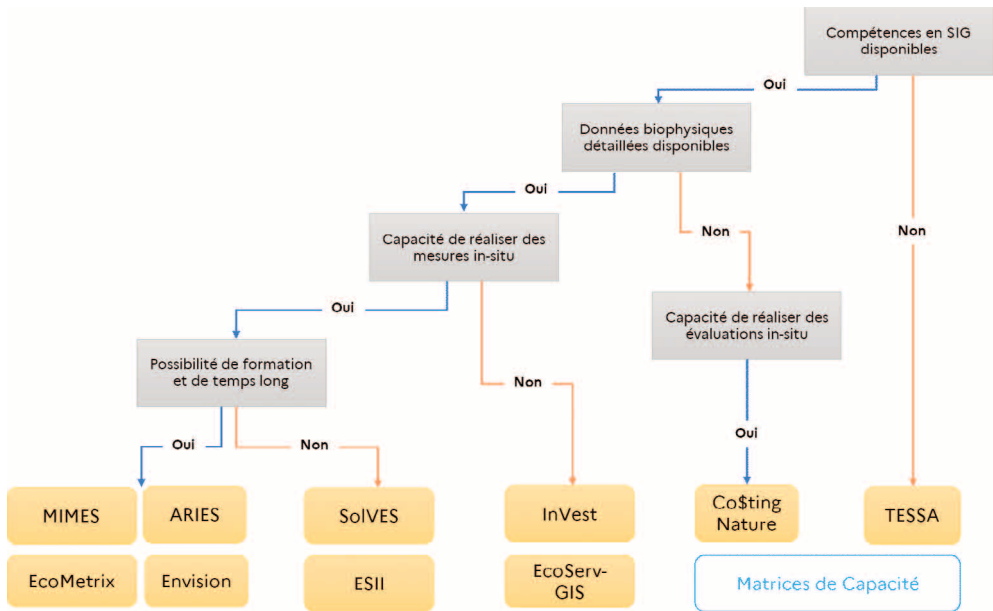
Compétences en SIG disponibles

Oui

Données biophysiques détaillées disponibles

Oui

Capacité de réaliser des mesures in-situ

Oui

Possibilité de formation et de temps long

Oui

Non

Non

Non

Capacité de réaliser des évaluations in-situ

Oui

Non

MIMES

ARIES

SolVES

InVest

Co$ting Nature

TESSA

EcoMetrix

Envision

ESII

EcoServ-GIS

Matrices de Capacité